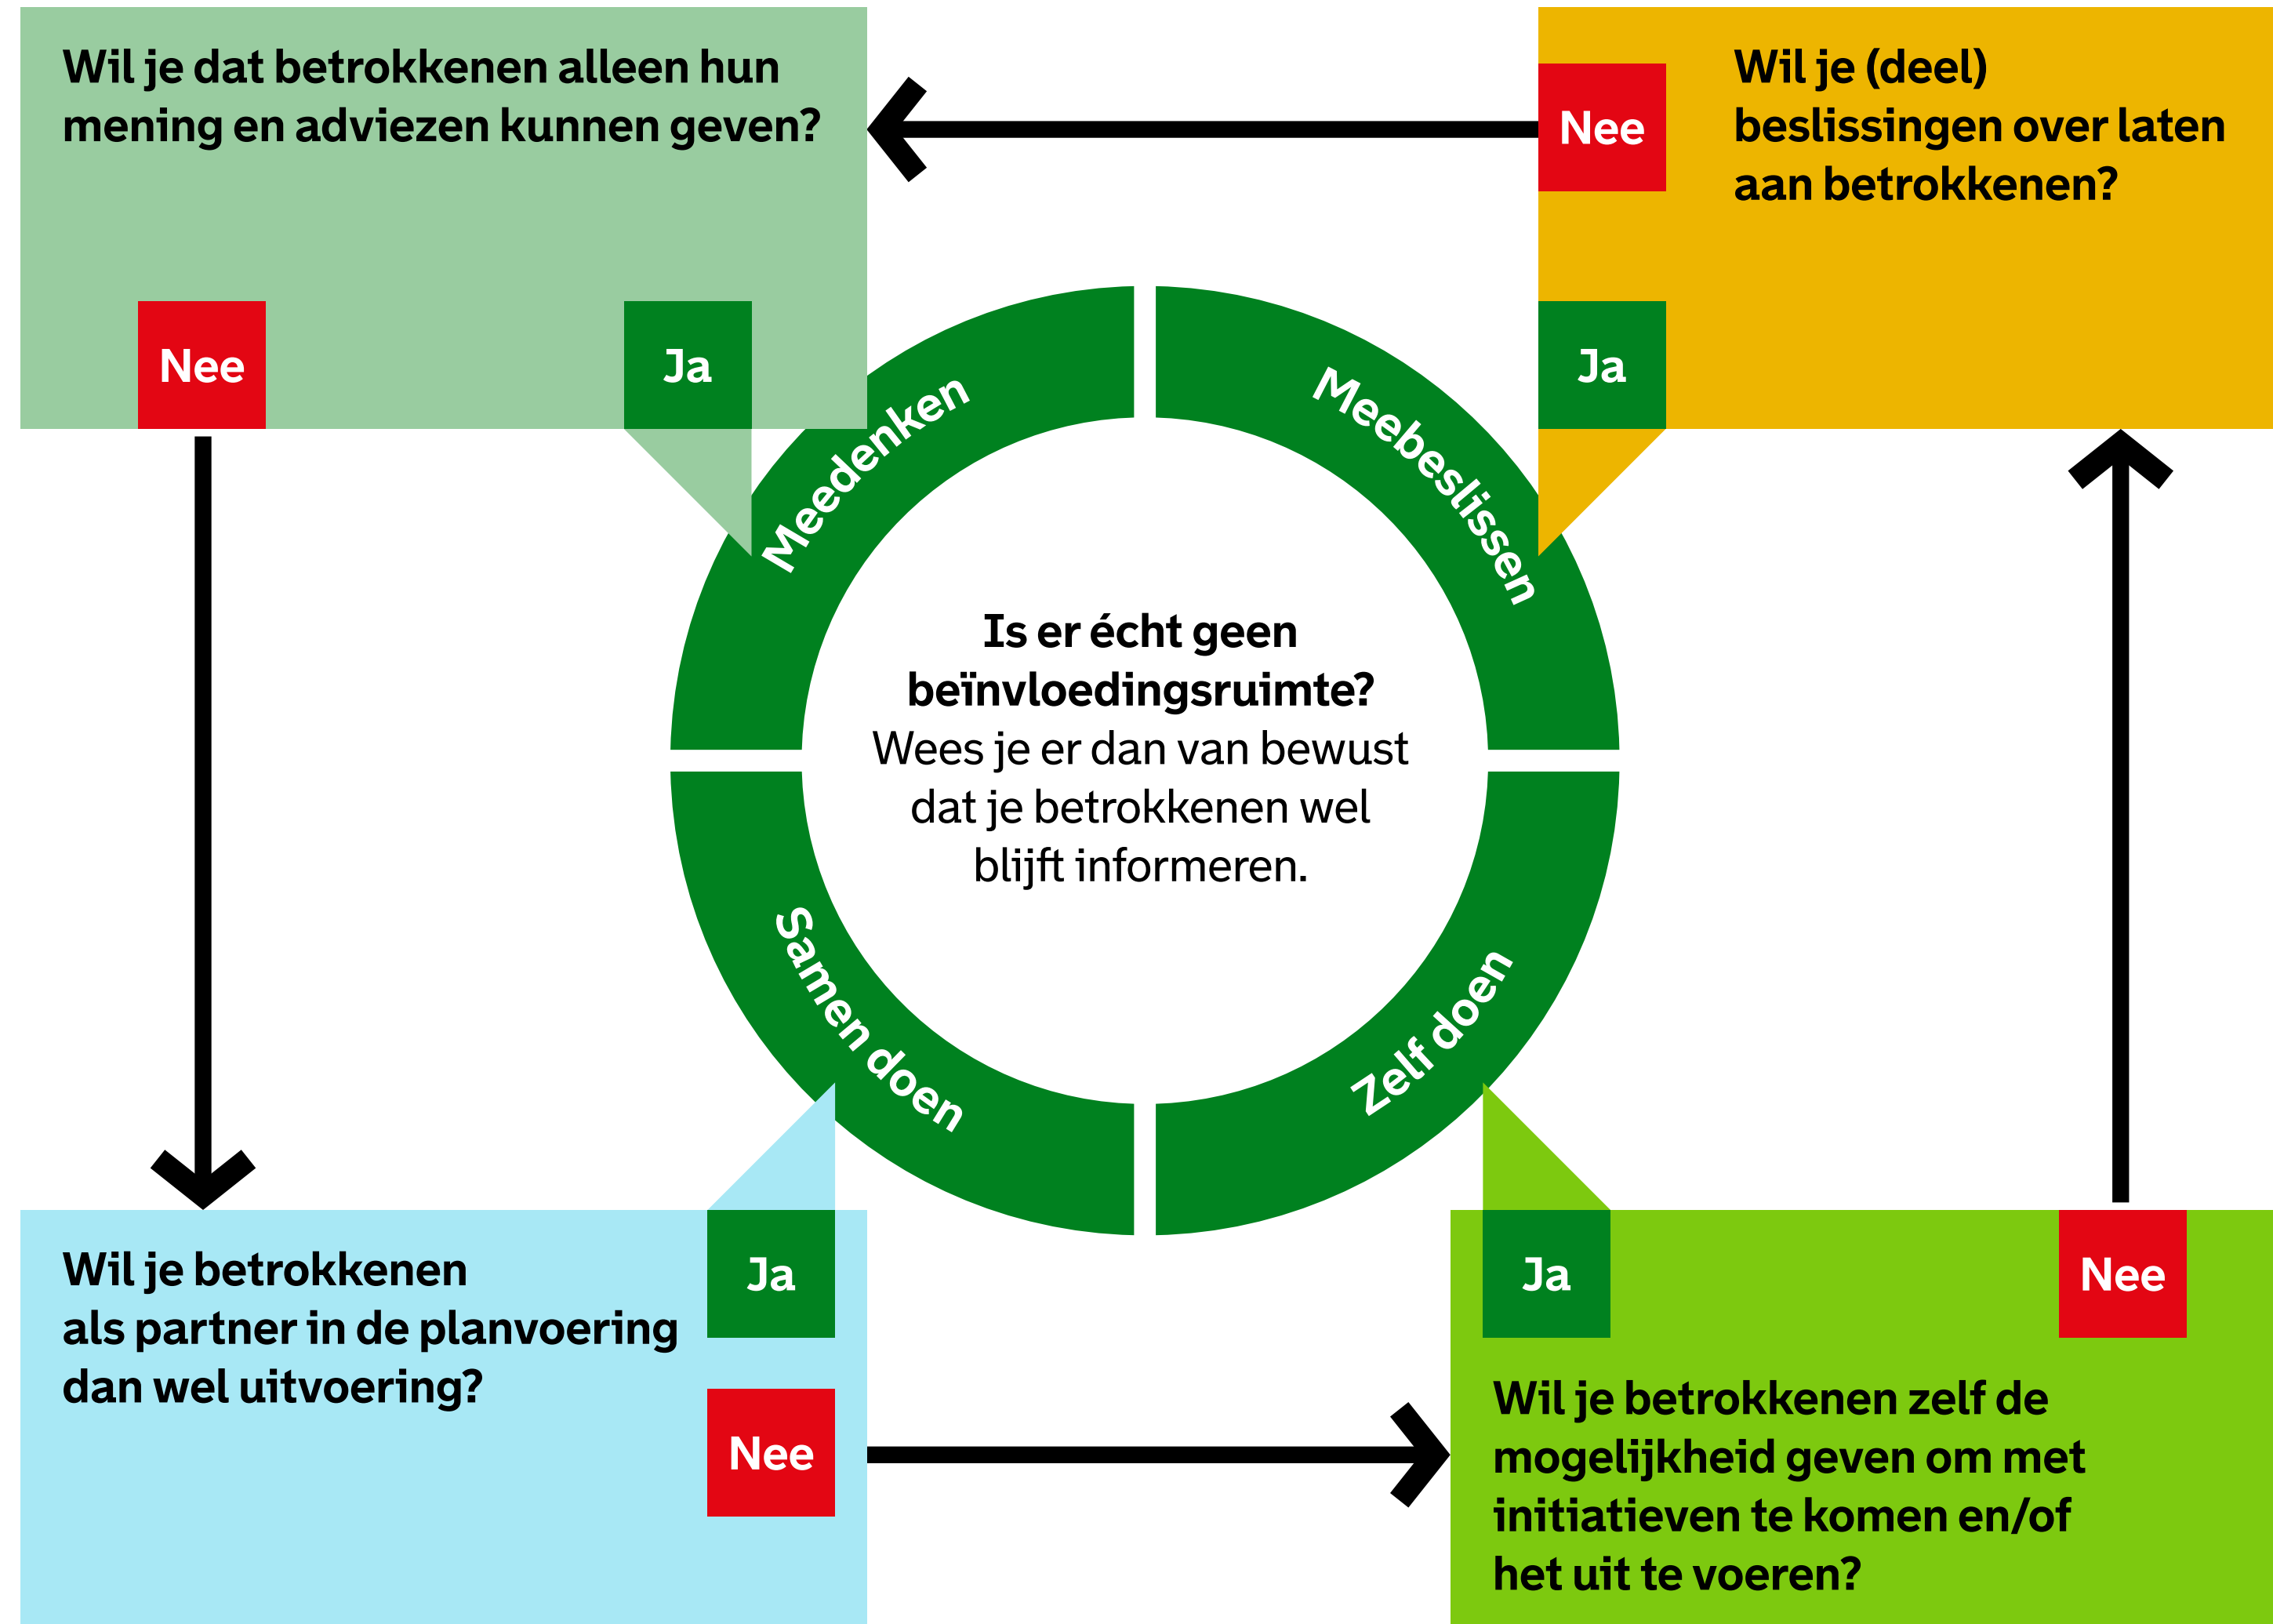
Wil je dat betrokkenen alleen hun mening en adviezen kunnen geven?

Nee

Ja

Nee

Wil je (deel) beslissingen over laten aan betrokkenen?

Ja

Meedenken

Meebeslissen

Is er écht geen beïnvloedingsruimte?
Wees je er dan van bewust dat je betrokkenen wel blijft informeren.

Samen doen

Zelf doen

Wil je betrokkenen als partner in de planvoering dan wel uitvoering?

Ja

Nee

Ja

Nee

Wil je betrokkenen zelf de mogelijkheid geven om met initiatieven te komen en/of het uit te voeren?